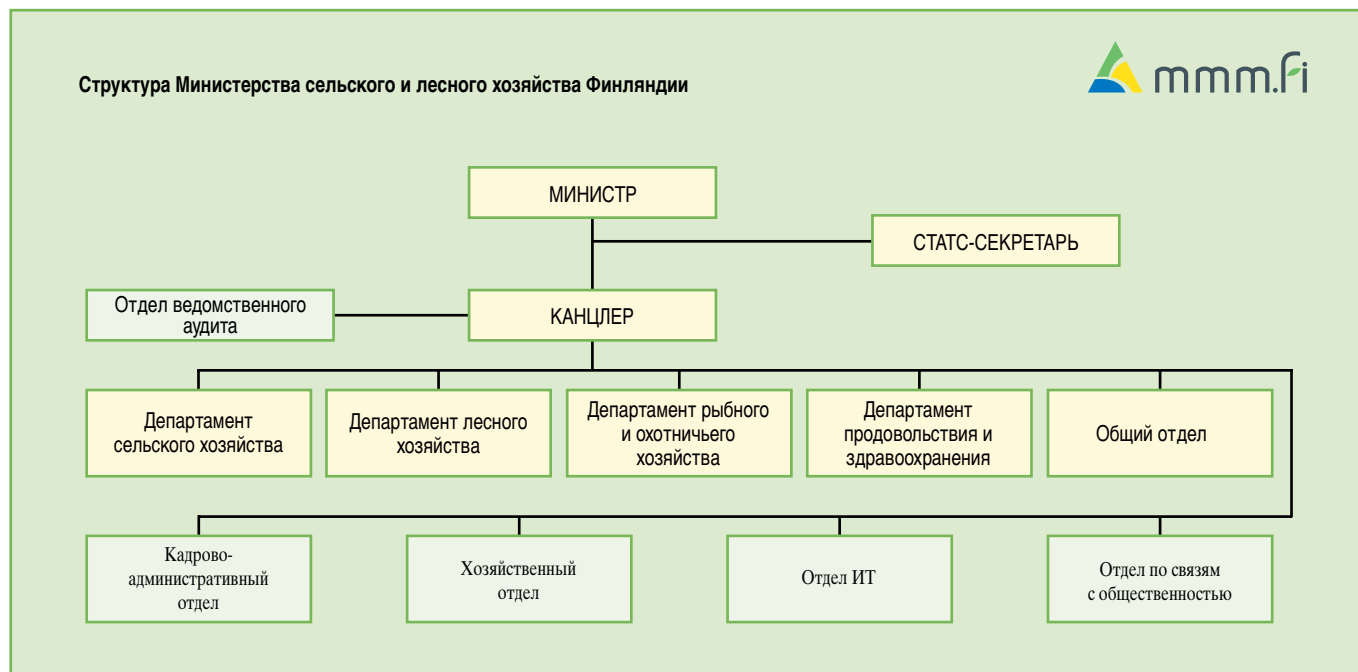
Структура Министерства сельского и лесного хозяйства Финляндии

mmm.fi

МИНИСТР

СТАТС-СЕКРЕТАРЬ

Отдел ведомственного аудита

КАНЦЛЕР

Департамент сельского хозяйства

Департамент лесного хозяйства

Департамент рыбного и охотничьего хозяйства

Департамент продовольствия и здравоохранения

Общий отдел

Кадрово-административный отдел

Хозяйственный отдел

Отдел ИТ

Отдел по связям с общественностью